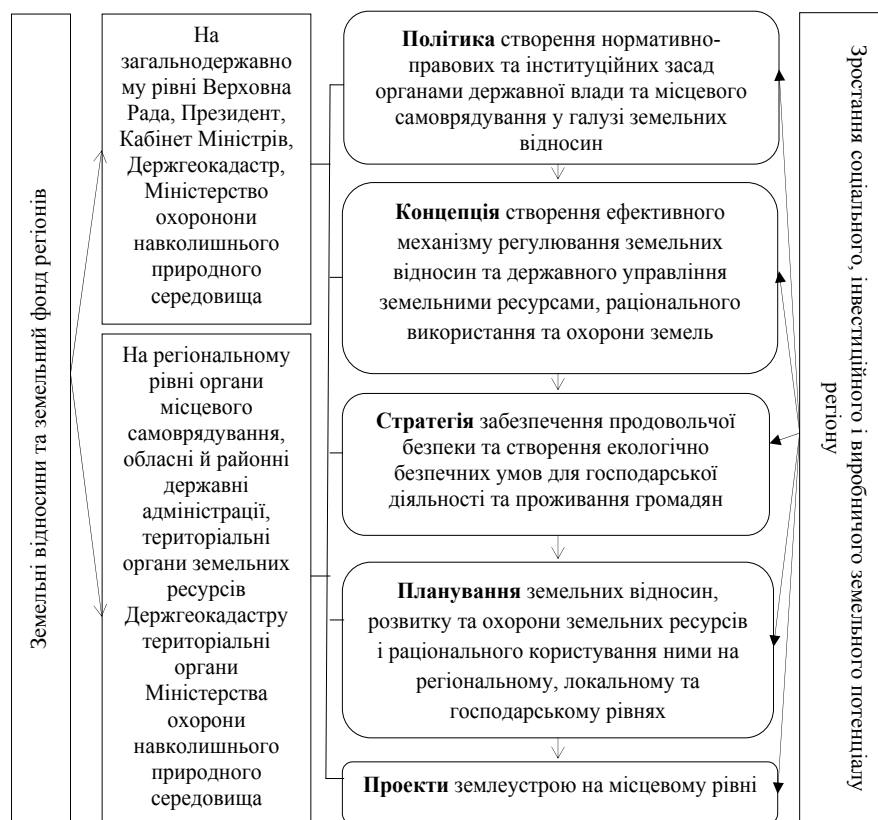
Земельні відносини та земельний фонд регіонів

На загальнодержавному рівні Верховна Рада, Президент, Кабінет Міністрів, Держгеокадастр, Міністерство охоронони навколишнього природного середовища

На регіональному рівні органи місцевого самоврядування, обласні й районні державні адміністрації, територіальні органи земельних ресурсів Держгеокадастру територіальні органи Міністерства охорони навколишнього природного середовища

**Політика** створення нормативно-правових та інституційних засад органами державної влади та місцевого самоврядування у галузі земельних відносин

**Концепція** створення ефективного механізму регулювання земельних відносин та державного управління земельними ресурсами, раціонального використання та охорони земель

**Стратегія** забезпечення продовольчої безпеки та створення екологічно безпечних умов для господарської діяльності та проживання громадян

**Планування** земельних відносин, розвитку та охорони земельних ресурсів і раціонального користування ними на регіональному, локальному та господарському рівнях

**Проекти** землеустрою на місцевому рівні

Зростання соціального, інвестиційного і виробничого земельного потенціалу регіону